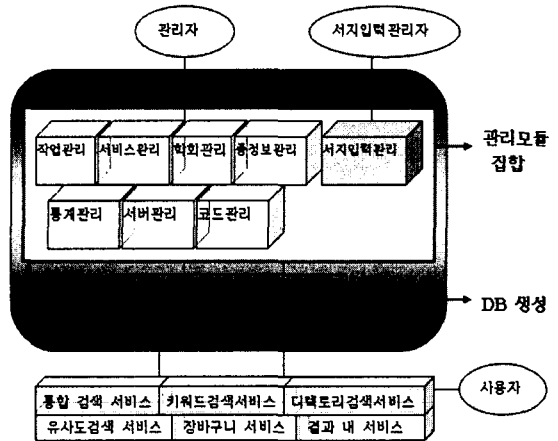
관리자

서지입력관리자

작업관리

서비스관리

학회관리

통정보관리

서지입력관리

관리모듈 집합

통계관리

서버관리

코드관리

DB 생성

사용자

통합 검색 서비스

키워드검색서비스

디렉토리검색서비스

유사도검색 서비스

장바구니 서비스

결과 내 서비스